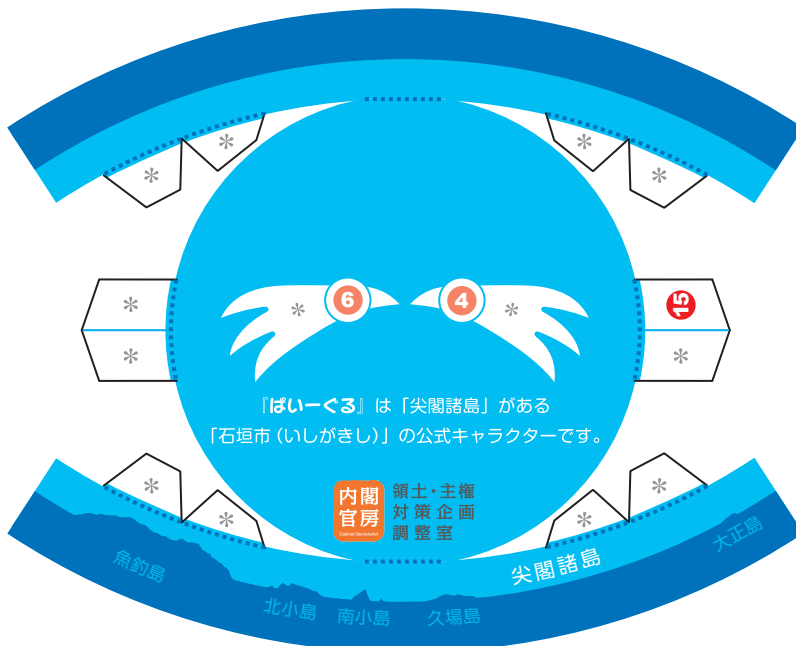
＊
＊
＊
＊
＊
＊
＊
＊
6
4
15
＊
＊
『ぱいーぐる』は「尖閣諸島」がある
「石垣市（いしがきし）」の公式キャラクターです。
＊
＊
＊
＊
内閣官房
Cabinet Secretariat
領土・主権対策企画調整室
魚釣島
北小島
南小島
久場島
尖閣諸島
大正島